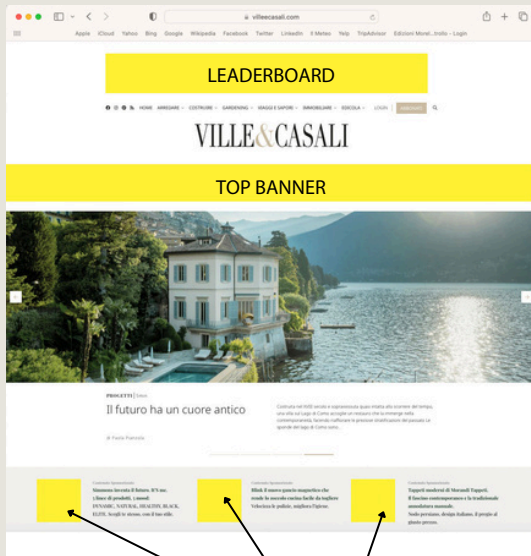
villeecasali.com

Apple iCloud Yahoo Bing Google Wikipedia Facebook Twitter LinkedIn Il Meteo Yelp TripAdvisor Edizioni Morel...trollo - Login

LEADERBOARD

HOME ARREDARE COSTRUIRE GARDENING VIAGGI E SAPORI IMMOBILIARE EDICOLA LOGIN ABBONATI

VILLE&CASALI

TOP BANNER

PROGETTI | Estero

Il futuro ha un cuore antico

di Paola Pianzola

Costruita nel XVIII secolo e sopravvissuta quasi intatta allo scorrere del tempo, una villa sul Lago di Como accoglie un restauro che la immerge nella contemporaneità, facendo riaffiorare le preziose stratificazioni del passato. Le sponde del lago di Como sono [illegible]

Contenuto Sponsorizzato
Mammina: lavvata il futuro. It's me, i linee di prodotti, i mosel. DYNAMIC, NATURAL, HEALTHY, BLACK, ELITE. Scegli te stesso, con il tuo stile.

Contenuto Sponsorizzato
Blink il nuovo gancio magnetico che rende la seconda cucina facile da togliere Velocizza le pulizie, migliora l'igiene.

Contenuto Sponsorizzato
Tappeti moderni di Morandi Tappeti. Il fascino contemporaneo e la tradizionale annodatura manuale. Nodo persiano, design italiano, il pregio al giusto prezzo.